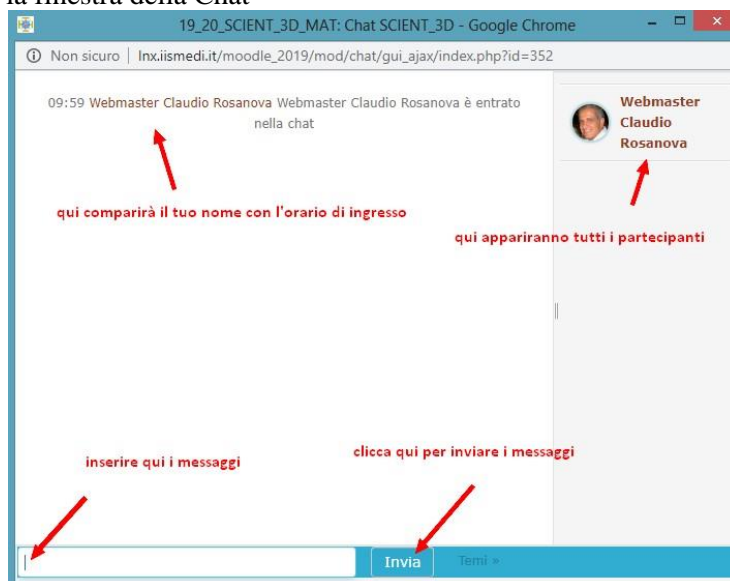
la finestra della Chat

19_20_SCIENT_3D_MAT: Chat SCIENT_3D - Google Chrome

Non sicuro | lnx.iismedi.it/moodle_2019/mod/chat/gui_ajax/index.php?id=352

09:59 Webmaster Claudio Rosanova Webmaster Claudio Rosanova è entrato nella chat

qui comparirà il tuo nome con l'orario di ingresso

Webmaster Claudio Rosanova

qui appariranno tutti i partecipanti

inserire qui i messaggi

clicca qui per inviare i messaggi

Invia

Temi »